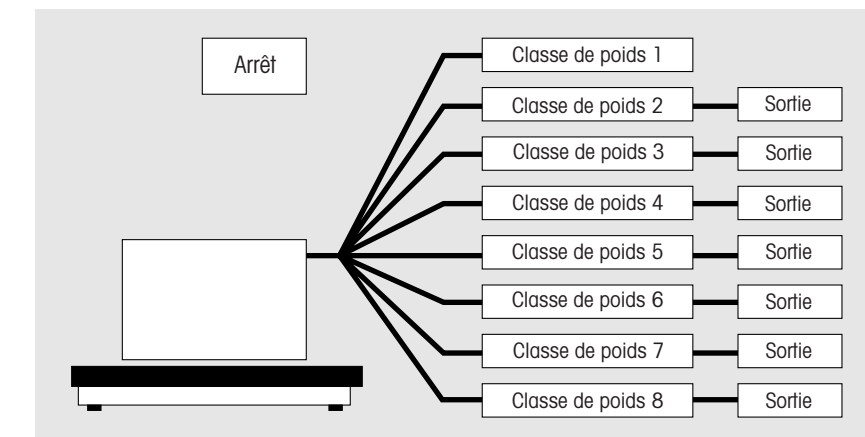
Arrêt

Classe de poids 1

Classe de poids 2 Sortie

Classe de poids 3 Sortie

Classe de poids 4 Sortie

Classe de poids 5 Sortie

Classe de poids 6 Sortie

Classe de poids 7 Sortie

Classe de poids 8 Sortie